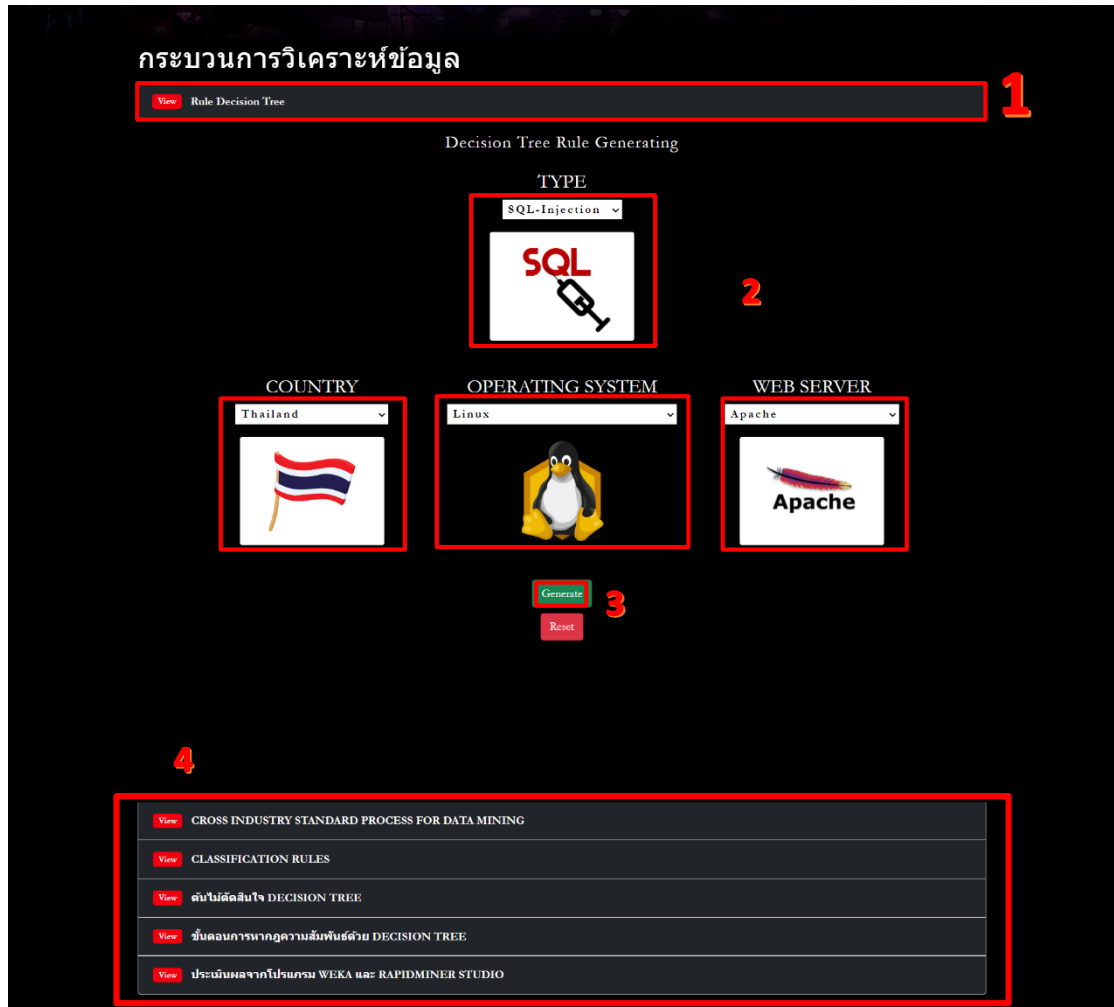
กระบวนการวิเคราะห์ข้อมูล

View Rule Decision Tree

1

Decision Tree Rule Generating

TYPE

SQL-Injection

SQL

2

COUNTRY

Thailand

OPERATING SYSTEM

Linux

WEB SERVER

Apache

Apache

Generate

3

Reset

4

View CROSS INDUSTRY STANDARD PROCESS FOR DATA MINING

View CLASSIFICATION RULES

View ต้นไม้ตัดสินใจ DECISION TREE

View ขั้นตอนการหากฎความสัมพันธ์ด้วย DECISION TREE

View ประเมินผลจากโปรแกรม WEKA และ RAPIDMINER STUDIO